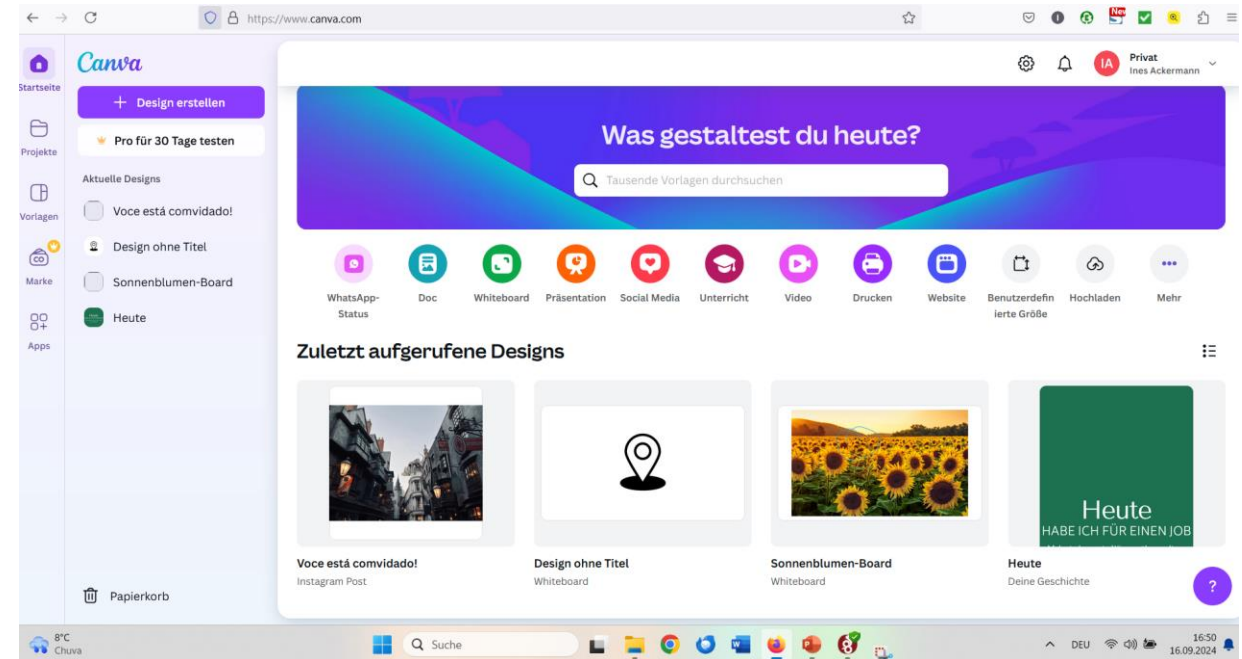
https://www.canva.com

Canva

Startseite

Projekte

Vorlagen

Marke

Apps

+ Design erstellen

Pro für 30 Tage testen

Aktuelle Designs

Voce está comvidado!

Design ohne Titel

Sonnenblumen-Board

Heute

Papierkorb

Privat
Ines Ackermann

IA

Was gestaltest du heute?

Tausende Vorlagen durchsuchen

WhatsApp-Status

Doc

Whiteboard

Präsentation

Social Media

Unterricht

Video

Drucken

Website

Benutzerdefinierte Größe

Hochladen

Mehr

Zuletzt aufgerufene Designs

Heute
HABE ICH FÜR EINEN JOB

Voce está comvidado!
Instagram Post

Design ohne Titel
Whiteboard

Sonnenblumen-Board
Whiteboard

Heute
Deine Geschichte

?

8°C
Chuva

Suche

DEU

16:50
16.09.2024